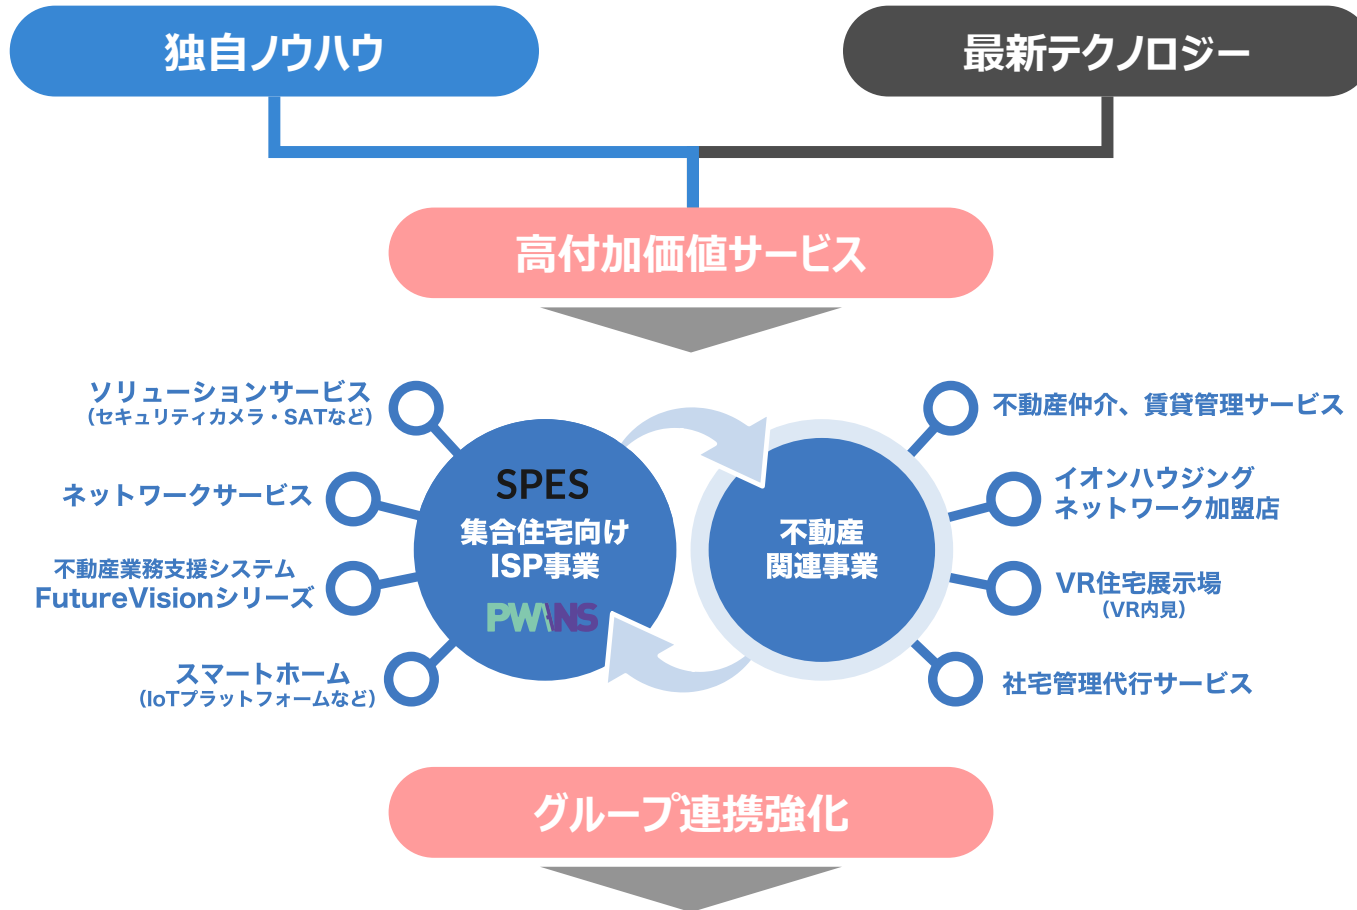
独自ノウハウ

最新テクノロジー

高付加価値サービス

ソリューションサービス
(セキュリティカメラ・SATなど)

ネットワークサービス

不動産業務支援システム
FutureVisionシリーズ

スマートホーム
(IoTプラットフォームなど)

SPES
集合住宅向け
ISP事業
PWNS

不動産
関連事業

不動産仲介、賃貸管理サービス

イオンハウジング
ネットワーク加盟店

VR住宅展示場
(VR内見)

社宅管理代行サービス

グループ連携強化